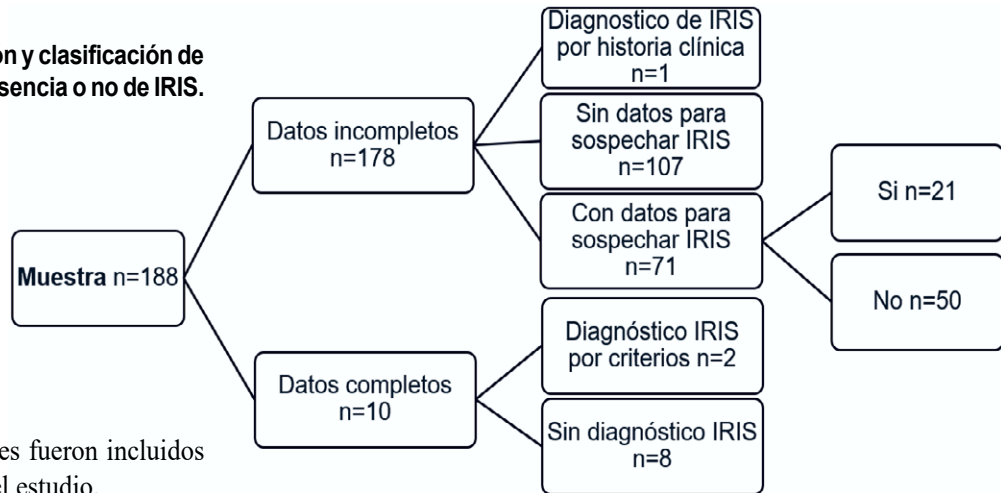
on y clasificación de
sencia o no de IRIS.

Muestra n=188

Datos incompletos
n=178

Datos completos
n=10

Diagnostico de IRIS
por historia clínica
n=1

Sin datos para
sospechar IRIS
n=107

Con datos para
sospechar IRIS
n=71

Si n=21

No n=50

Diagnóstico IRIS
por criterios n=2

Sin diagnóstico IRIS
n=8

es fueron incluidos
el estudio